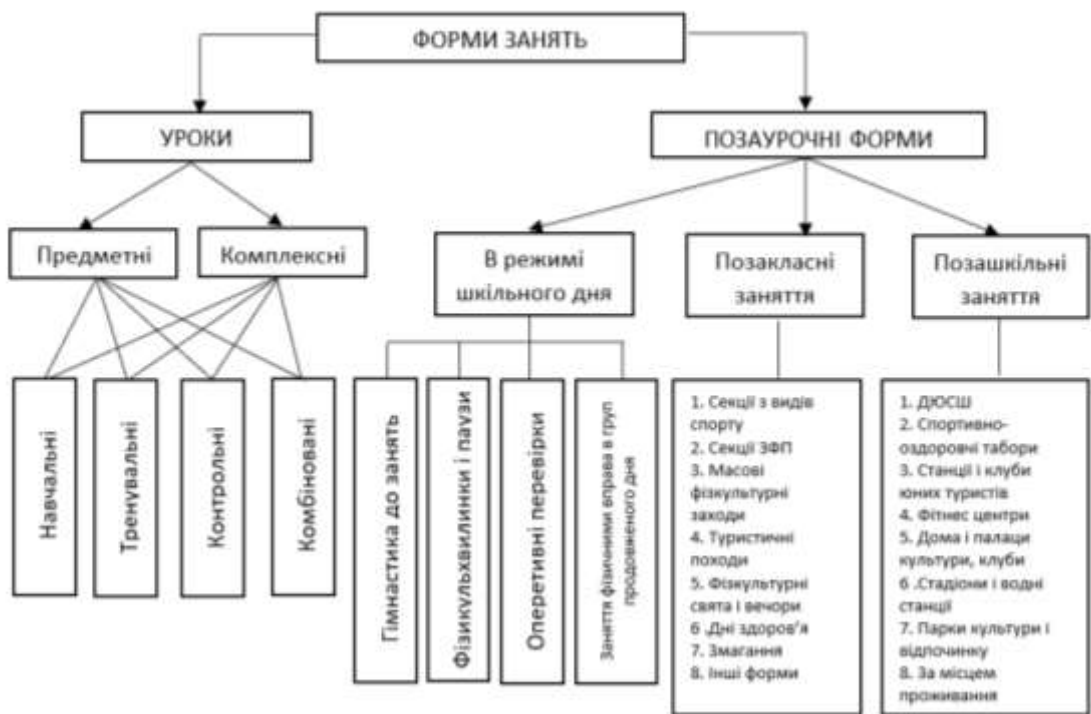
ФОРМИ ЗАНЯТЬ

УРОКИ

ПОЗАУРОЧНІ ФОРМИ

Предметні

Комплексні

Навчальні

Тренувальні

Контрольні

Комбіновані

В режимі шкільного дня

Гімнастика до занять

Фізкульхвилинки і паузи

Оперетивні перевірки

Заняття фізичними вправа в груп продовженого дня

Позакласні заняття

1. Секції з видів спорту
2. Секції ЗФП
3. Масові фізкультурні заходи
4. Туристичні походи
5. Фізкультурні свята і вечори
6 .Дні здоров'я
7. Змагання
8. Інші форми

Позашкільні заняття

1. ДЮСШ
2. Спортивно-оздоровчі табори
3. Станції і клуби юних туристів
4. Фітнес центри
5. Дома і палаци культури, клуби
6 .Стадіони і водні станції
7. Парки культури і відпочинку
8. За місцем проживання